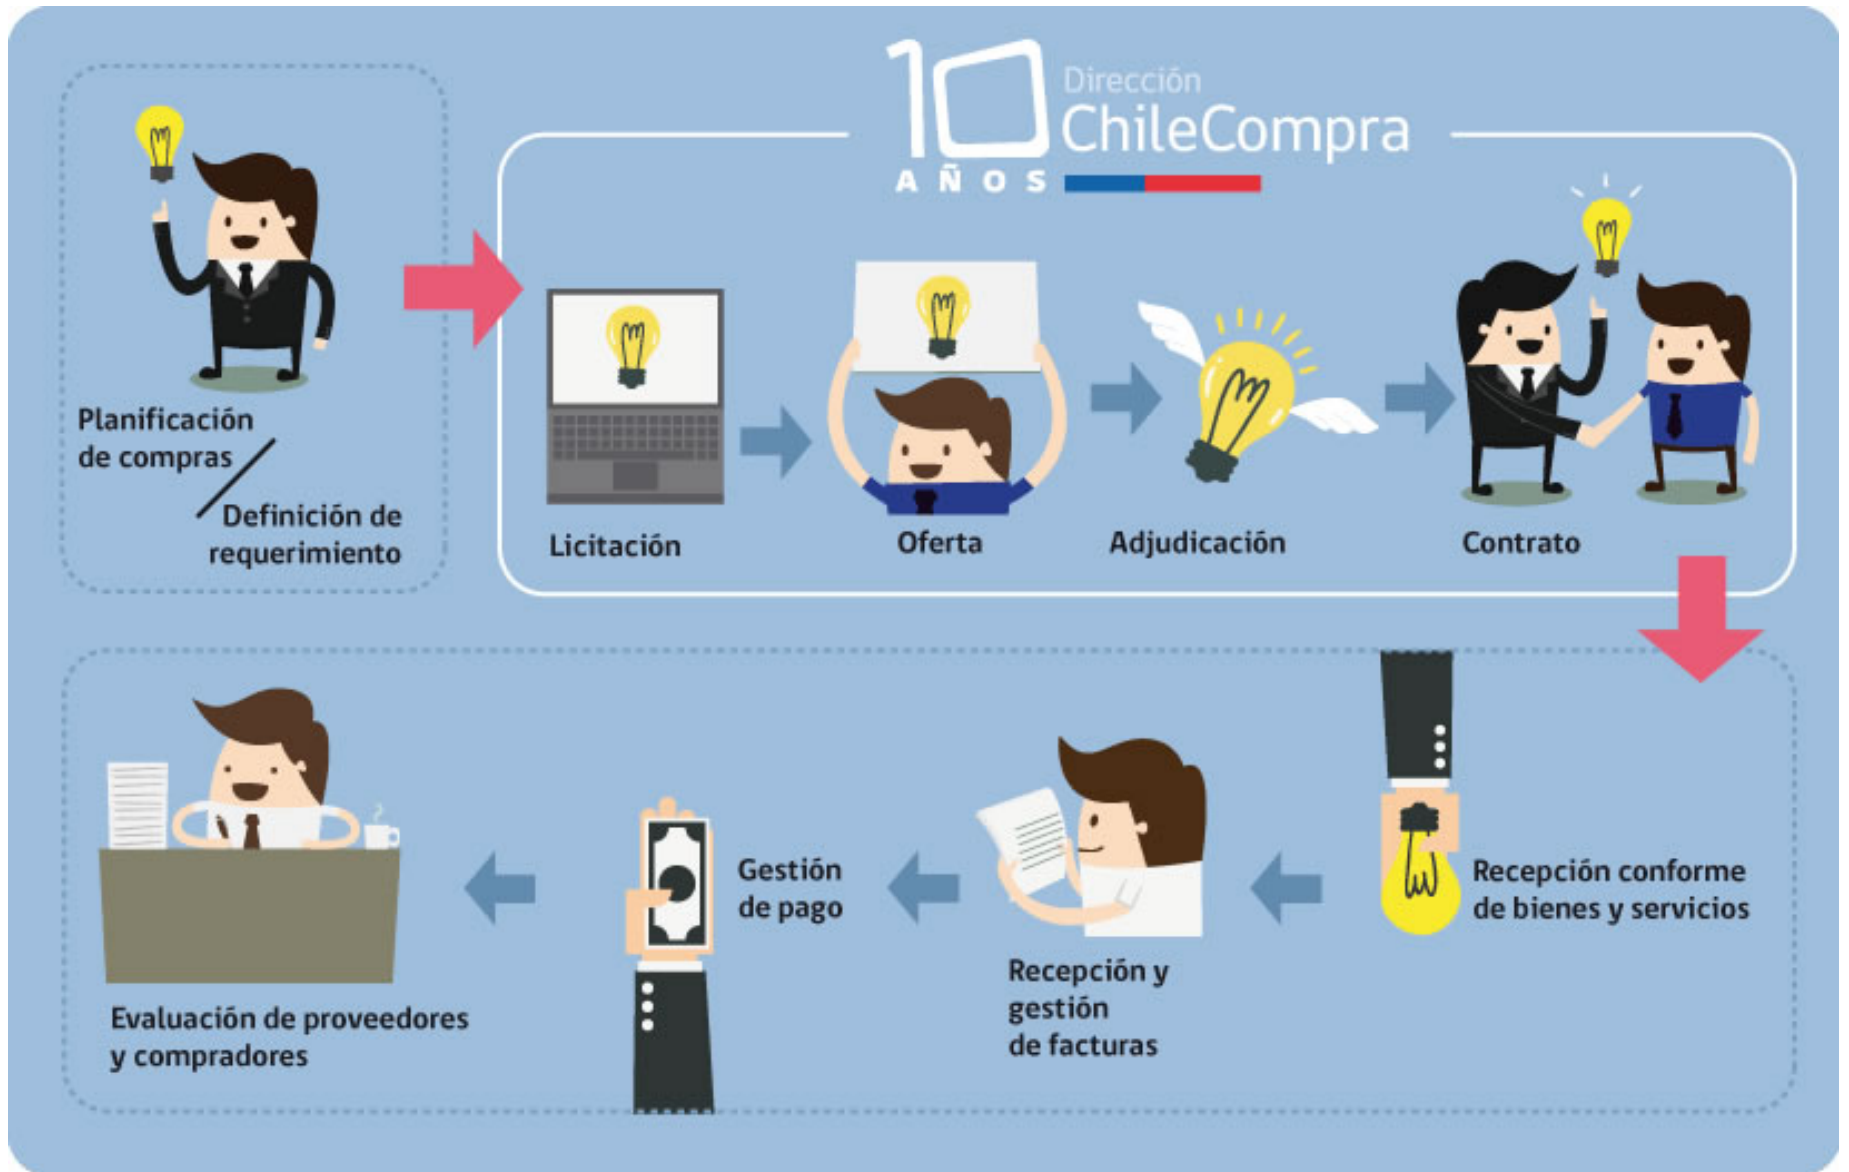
10 AÑOS
Dirección
ChileCompra

Planificación de compras / Definición de requerimiento

Licitación

Oferta

Adjudicación

Contrato

Recepción conforme de bienes y servicios

Recepción y gestión de facturas

Gestión de pago

Evaluación de proveedores y compradores